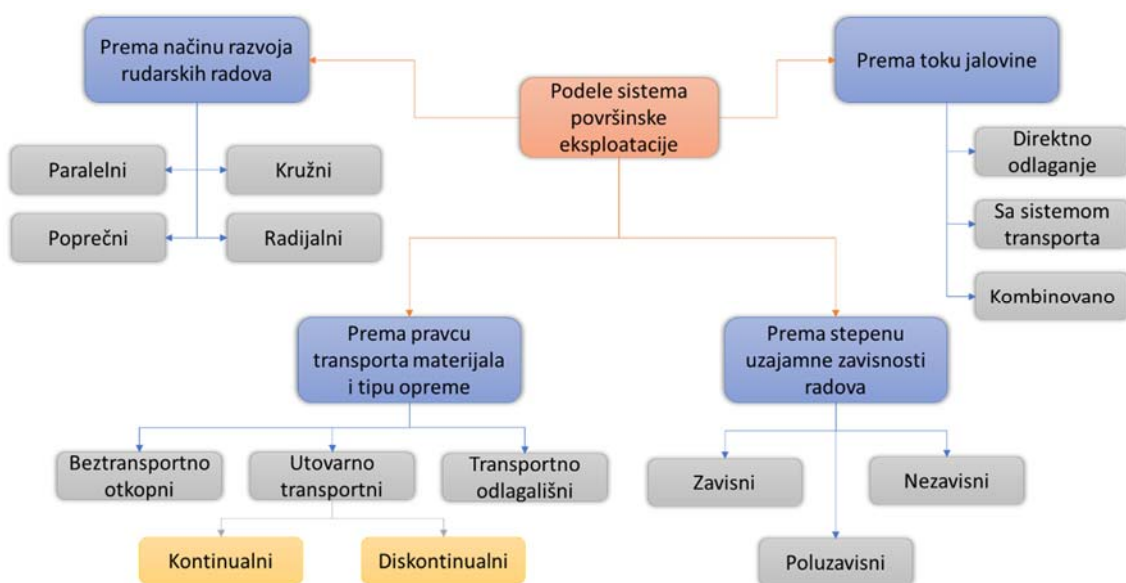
Podele sistema površinske eksploatacije

Prema načinu razvoja rudarskih radova

Paralelni

Kružni

Poprečni

Radijalni

Prema toku jalovine

Direktno odlaganje

Sa sistemom transporta

Kombinovano

Prema pravcu transporta materijala i tipu opreme

Beztransportno otkopni

Utovarno transportni

Transportno odlagališni

Kontinualni

Diskontinualni

Prema stepenu uzajamne zavisnosti radova

Zavisni

Nezavisni

Poluzavisni